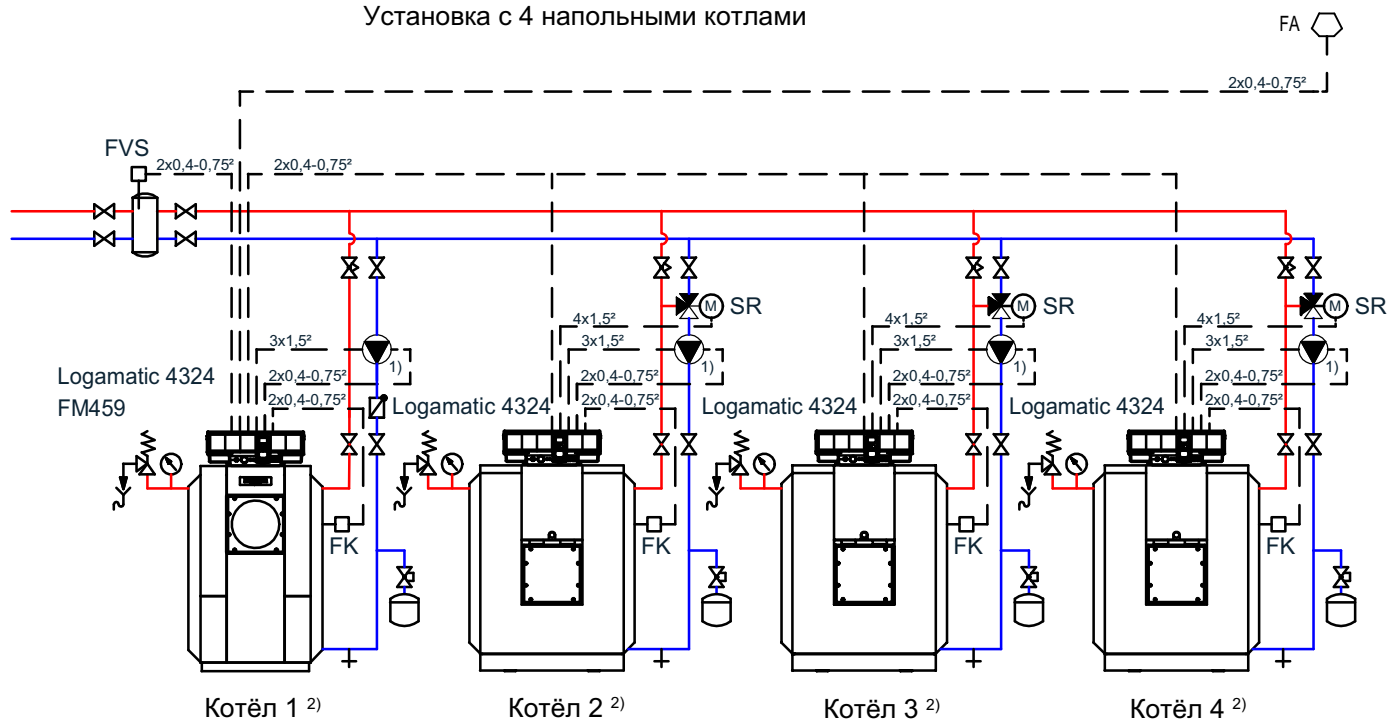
Установка с 4 напольными котлами

FA

2x0,4-0,75²

FVS

2x0,4-0,75²

2x0,4-0,75²

3x1,5²

1)

2x0,4-0,75²

2x0,4-0,75²

Logamatic 4324

FM459

Logamatic 4324

FK

Котёл 1 $^{2)}$

SR

4x1,5²

3x1,5²

1)

2x0,4-0,75²

2x0,4-0,75²

FK

Котёл 2 $^{2)}$

Logamatic 4324

SR

4x1,5²

3x1,5²

1)

2x0,4-0,75²

2x0,4-0,75²

FK

Котёл 3 $^{2)}$

Logamatic 4324

SR

4x1,5²

3x1,5²

1)

2x0,4-0,75²

2x0,4-0,75²

FK

Котёл 4 $^{2)}$